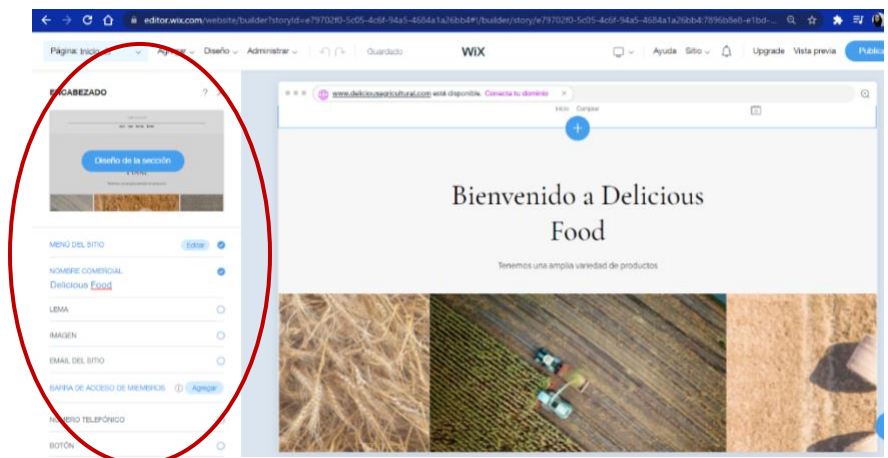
editor.wix.com/website/builder?storyId=e79702f0-5c05-4c6f-94a5-4684a1a26bb4#!/builder/story/e79702f0-5c05-4c6f-94a5-4684a1a26bb4:7896b8e0-e1bd-

Página: Inicio Agregar Diseño Administrar Guardado WiX Ayuda Sitio Upgrade Vista previa Publicar

ENCABEZADO ?

Diseño de la sección

MENÚ DEL SITIO Editar

NOMBRE COMERCIAL
Delicious Food

LEMA

IMAGEN

EMAIL DEL SITIO

BARRA DE ACCESO DE MIEMBROS Agregar

NÚMERO TELEFÓNICO

BOTÓN

www.deliciousagricultural.com está disponible. Conecta tu dominio

Inicio Comprar

Bienvenido a Delicious Food

Tenemos una amplia variedad de productos